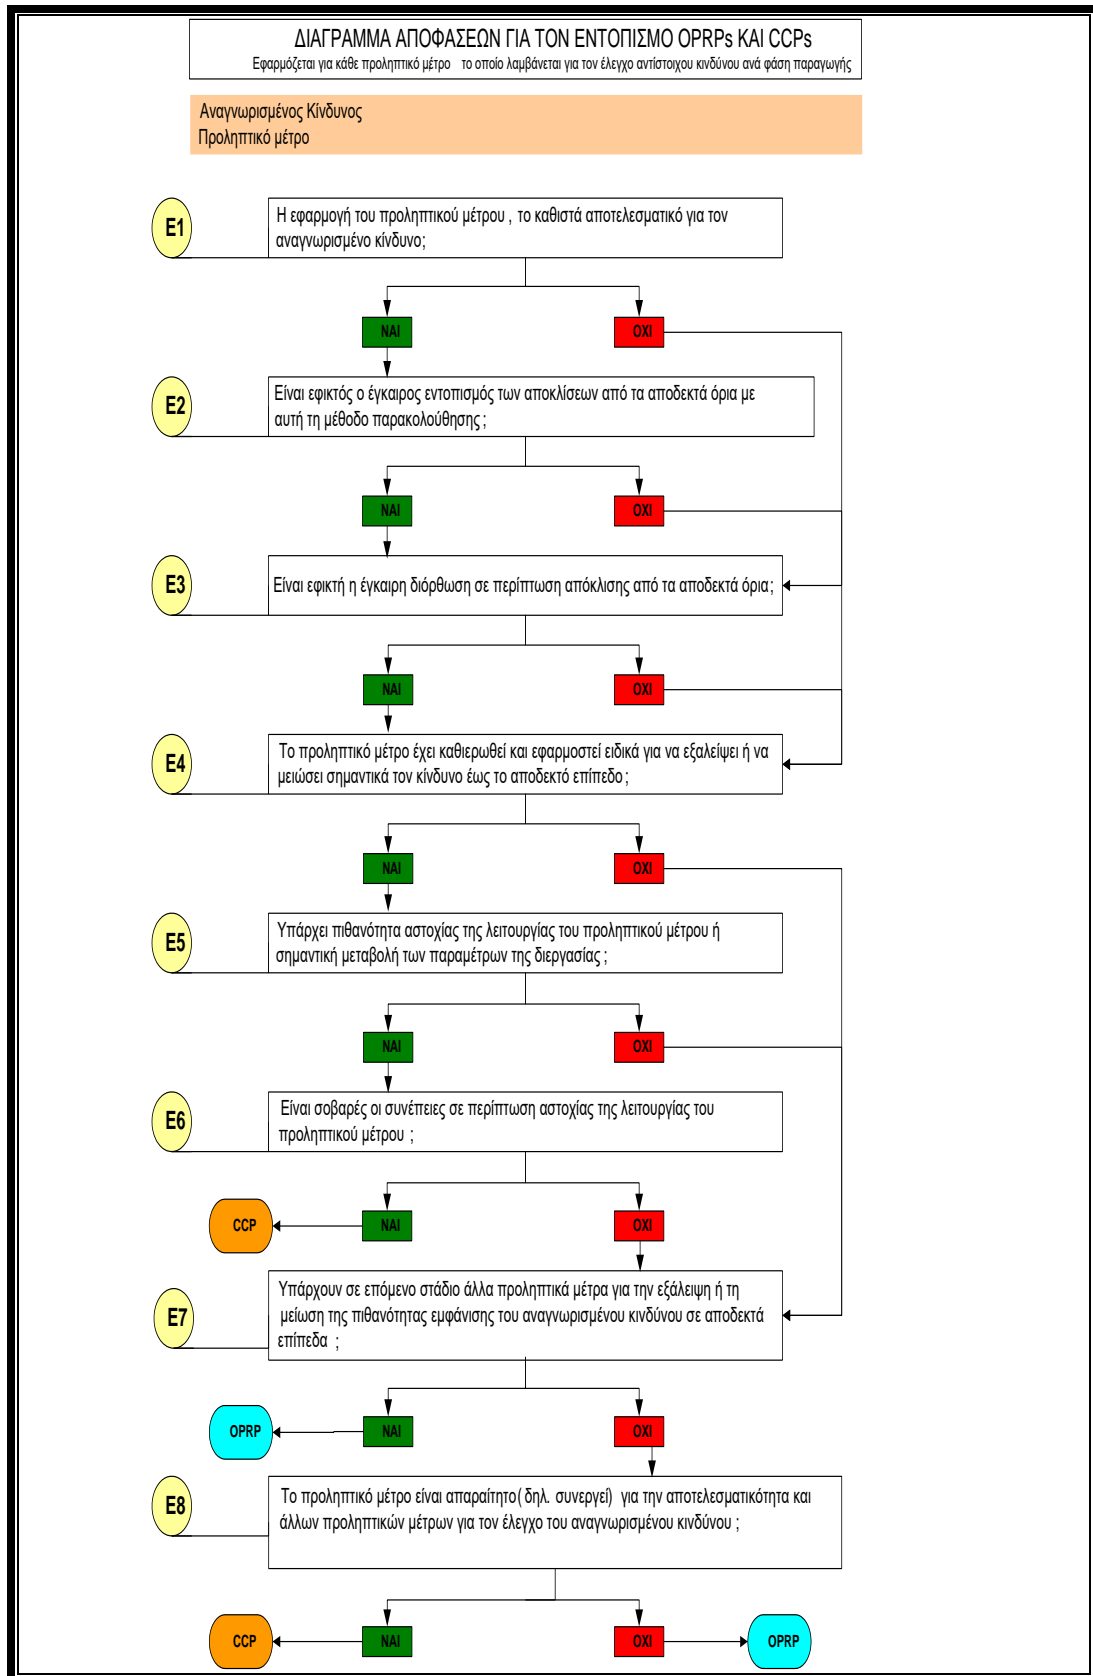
ΔΙΑΓΡΑΜΜΑ ΑΠΟΦΑΣΕΩΝ ΓΙΑ ΤΟΝ ΕΝΤΟΠΙΣΜΟ OPRPs ΚΑΙ CCPs
Εφαρμόζεται για κάθε προληπτικό μέτρο το οποίο λαμβάνεται για τον έλεγχο αντίστοιχου κινδύνου ανά φάση παραγωγής

Αναγνωρισμένος Κίνδυνος
Προληπτικό μέτρο

E1
Η εφαρμογή του προληπτικού μέτρου , το καθιστά αποτελεσματικό για τον αναγνωρισμένο κίνδυνο;

ΝΑΙ
ΟΧΙ

E2
Είναι εφικτός ο έγκαιρος εντοπισμός των αποκλίσεων από τα αποδεκτά όρια με αυτή τη μέθοδο παρακολούθησης ;

ΝΑΙ
ΟΧΙ

E3
Είναι εφικτή η έγκαιρη διόρθωση σε περίπτωση απόκλισης από τα αποδεκτά όρια;

ΝΑΙ
ΟΧΙ

E4
Το προληπτικό μέτρο έχει καθιερωθεί και εφαρμοστεί ειδικά για να εξαλείψει ή να μειώσει σημαντικά τον κίνδυνο έως το αποδεκτό επίπεδο ;

ΝΑΙ
ΟΧΙ

E5
Υπάρχει πιθανότητα αστοχίας της λειτουργίας του προληπτικού μέτρου ή σημαντική μεταβολή των παραμέτρων της διεργασίας ;

ΝΑΙ
ΟΧΙ

E6
Είναι σοβαρές οι συνέπειες σε περίπτωση αστοχίας της λειτουργίας του προληπτικού μέτρου ;

CCP
ΝΑΙ
ΟΧΙ

E7
Υπάρχουν σε επόμενο στάδιο άλλα προληπτικά μέτρα για την εξάλειψη ή τη μείωση της πιθανότητας εμφάνισης του αναγνωρισμένου κινδύνου σε αποδεκτά επίπεδα ;

OPRP
ΝΑΙ
ΟΧΙ

E8
Το προληπτικό μέτρο είναι απαραίτητο( δηλ. συνεργεί) για την αποτελεσματικότητα και άλλων προληπτικών μέτρων για τον έλεγχο του αναγνωρισμένου κινδύνου ;

CCP
ΝΑΙ
ΟΧΙ
OPRP